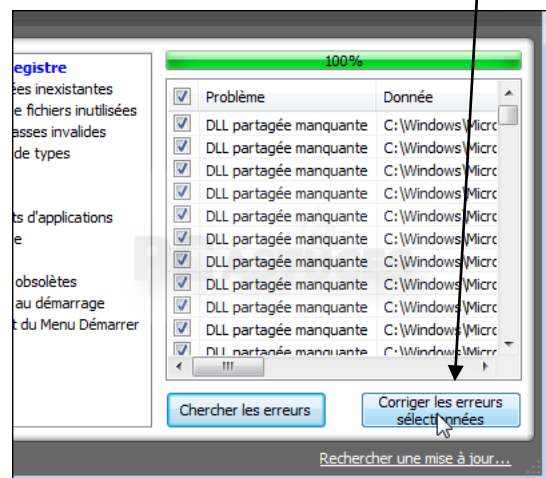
egistre
ées inexistantes
e fichiers inutilisées
asses invalides
de types

ts d'applications
e

obsolètes
au démarrage
t du Menu Démarrer

100%

| | Problème | Donnée |
|---|---|---|
| ☑ | DLL partagée manquante | C:\Windows\Micro |
| ☑ | DLL partagée manquante | C:\Windows\Micro |
| ☑ | DLL partagée manquante | C:\Windows\Micro |
| ☑ | DLL partagée manquante | C:\Windows\Micro |
| ☑ | DLL partagée manquante | C:\Windows\Micro |
| ☑ | DLL partagée manquante | C:\Windows\Micro |
| ☑ | DLL partagée manquante | C:\Windows\Micro |
| ☑ | DLL partagée manquante | C:\Windows\Micro |
| ☑ | DLL partagée manquante | C:\Windows\Micro |
| ☑ | DLL partagée manquante | C:\Windows\Micro |
| ☑ | DLL partagée manquante | C:\Windows\Micro |
| ☑ | DLL partagée manquante | C:\Windows\Micro |

III

Chercher les erreurs

Corriger les erreurs sélectionnées

Rechercher une mise à jour...